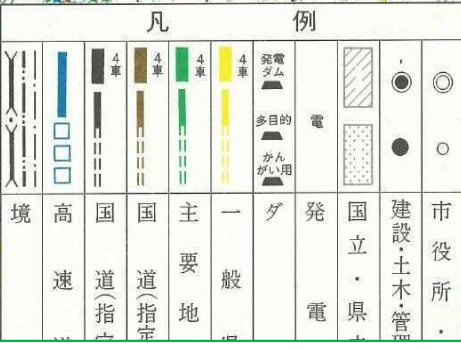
凡　例

| | | 4車 | 4車 | 4車 | 4車 | 発電ダム 多目的 かんがい用 | 電 | | | |
|---|---|---|---|---|---|---|---|---|---|---|
| 境 | 高速 | 国道（指 | 国道（指 | 主要地 | 一般 | ダ | 発電 | 国立・県 | 建設・土木・管 | 市役所・ |